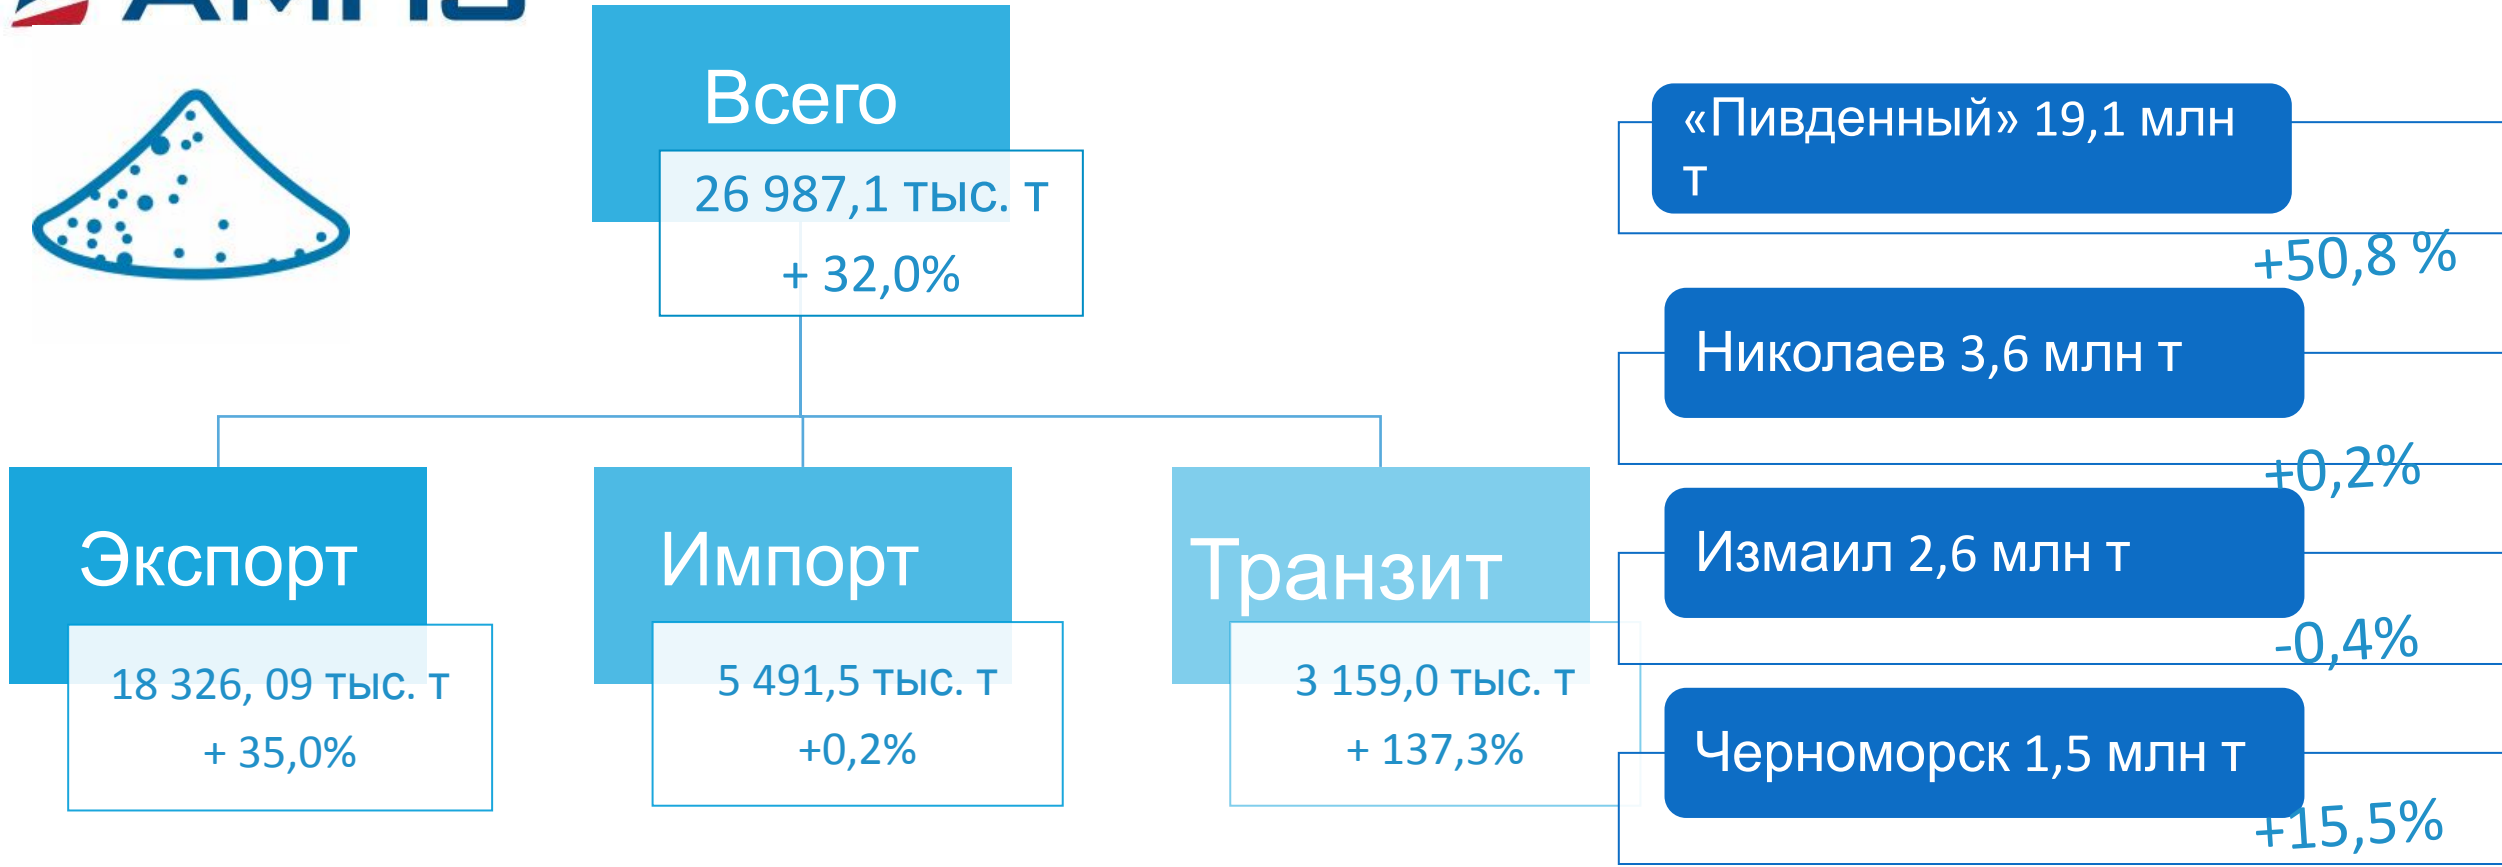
Всего
26 987,1 тыс. т
+ 32,0%

Экспорт
18 326, 09 тыс. т
+ 35,0%

Импорт
5 491,5 тыс. т
+0,2%

Транзит
3 159,0 тыс. т
+ 137,3%

«Пивденный» 19,1 млн т
+50,8 %

Николаев 3,6 млн т
+0,2%

Измаил 2,6 млн т
-0,4%

Черноморск 1,5 млн т
+15,5%